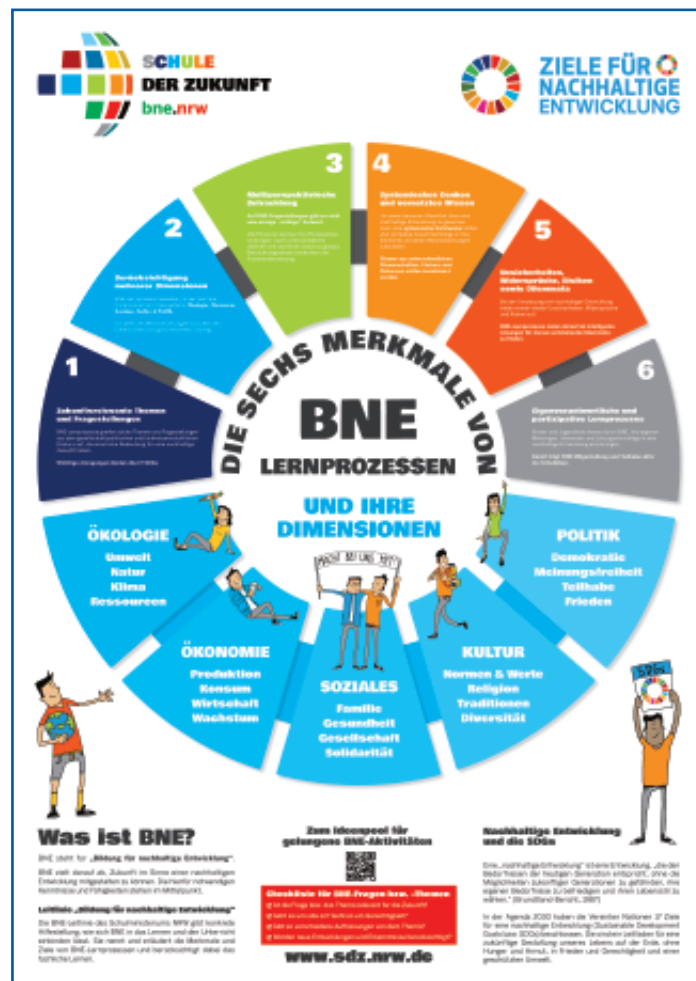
SCHULE DER ZUKUNFT
bne.nrw

ZIELE FÜR NACHHALTIGE ENTWICKLUNG

1
Zukunftsrelevante Themen und Fragestellungen
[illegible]

2
Berücksichtigung mehrerer Dimensionen
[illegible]

3
Multiperspektivische Betrachtung
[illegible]

4
Systemisches Denken und vernetztes Wissen
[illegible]

5
Unsicherheiten, Widersprüche, Risiken sowie Dilemmata
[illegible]

6
Gegenwartsrelevante und partizipative Lernprozesse
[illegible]

DIE SECHS MERKMALE VON
BNE
LERNPROZESSEN

UND IHRE DIMENSIONEN

ÖKOLOGIE
Umwelt
Natur
Klima
Ressourcen

ÖKONOMIE
Produktion
Konsum
Wirtschaft
Wachstum

SOZIALES
Familie
Gesundheit
Gesellschaft
Solidarität

KULTUR
Normen & Werte
Religion
Traditionen
Diversität

POLITIK
Demokratie
Meinungsfreiheit
Teilhabe
Frieden

Was ist BNE?

BNE steht für „Bildung für nachhaltige Entwicklung".

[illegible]

Leitlinie „Bildung für nachhaltige Entwicklung"
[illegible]

Zum Ideenpool für gelungene BNE-Aktivitäten

Checkliste für BNE-Fragen bzw. -Themen
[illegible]

www.sdz.nrw.de

Nachhaltige Entwicklung und die SDGs

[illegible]

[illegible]